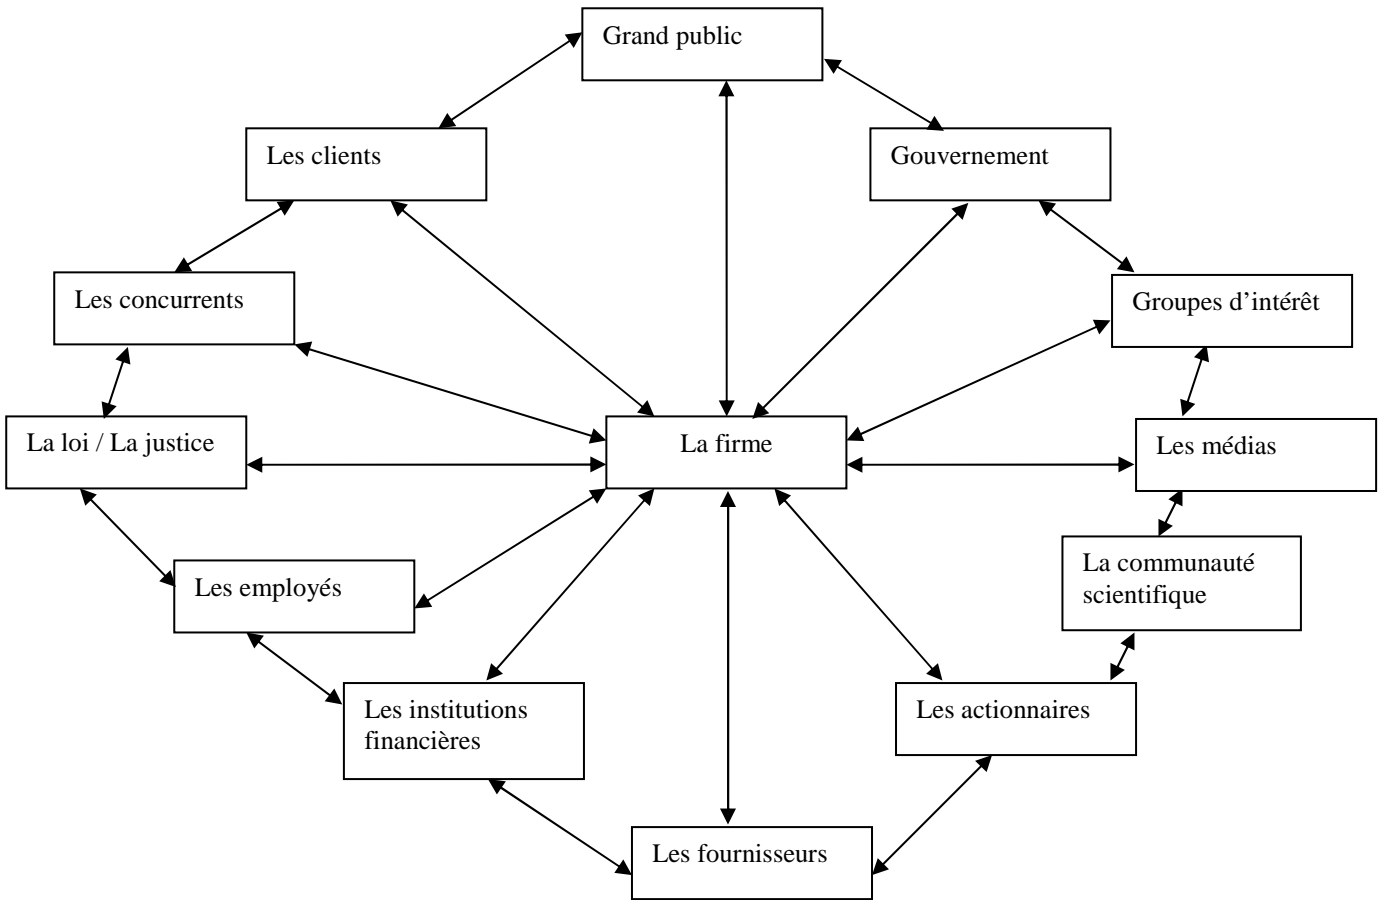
Grand public

Les clients

Gouvernement

Les concurrents

Groupes d’intérêt

La loi / La justice

La firme

Les médias

La communauté scientifique

Les employés

Les institutions financières

Les actionnaires

Les fournisseurs